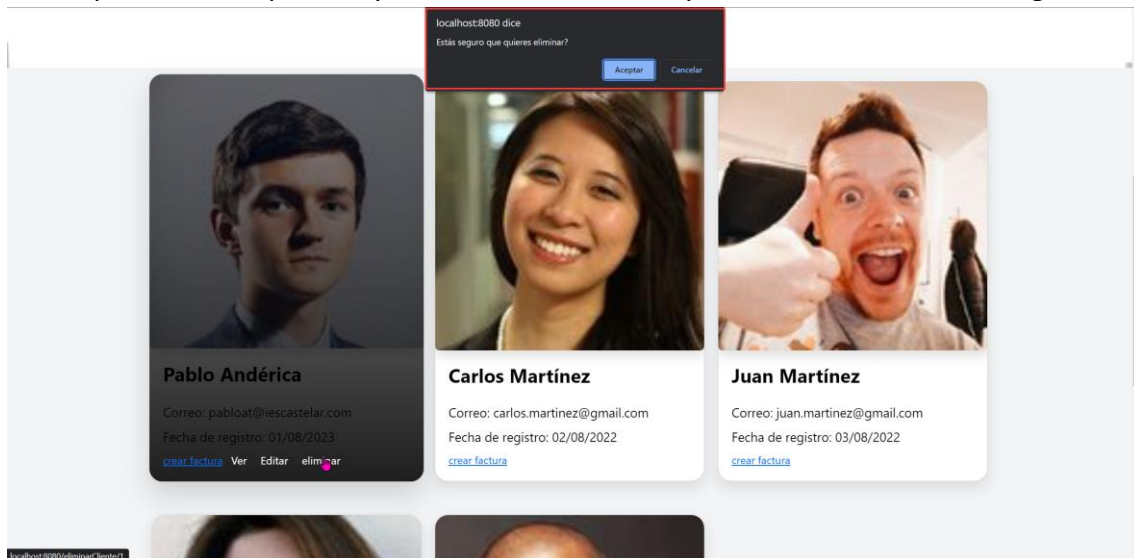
localhost:8080 dice
Estás seguro que quieres eliminar?
Aceptar Cancelar

Pablo Andérica
Correo: pabloat@iescastelar.com
Fecha de registro: 01/08/2023
crear factura Ver Editar elim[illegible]ar

Carlos Martínez
Correo: carlos.martinez@gmail.com
Fecha de registro: 02/08/2022
crear factura

Juan Martínez
Correo: juan.martinez@gmail.com
Fecha de registro: 03/08/2022
crear factura

localhost:8080/eliminarCliente/1